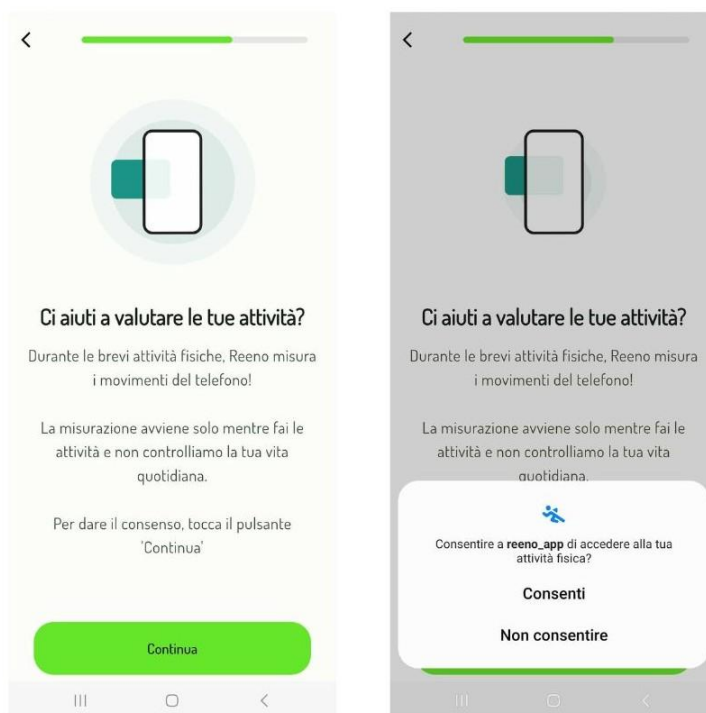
Ci aiuti a valutare le tue attività?

Durante le brevi attività fisiche, Reeno misura i movimenti del telefono!

La misurazione avviene solo mentre fai le attività e non controlliamo la tua vita quotidiana.

Per dare il consenso, tocca il pulsante 'Continua'

Continua

Ci aiuti a valutare le tue attività?

Durante le brevi attività fisiche, Reeno misura i movimenti del telefono!

La misurazione avviene solo mentre fai le attività e non controlliamo la tua vita quotidiana.

Consentire a **reeno_app** di accedere alla tua attività fisica?

Consenti

Non consentire